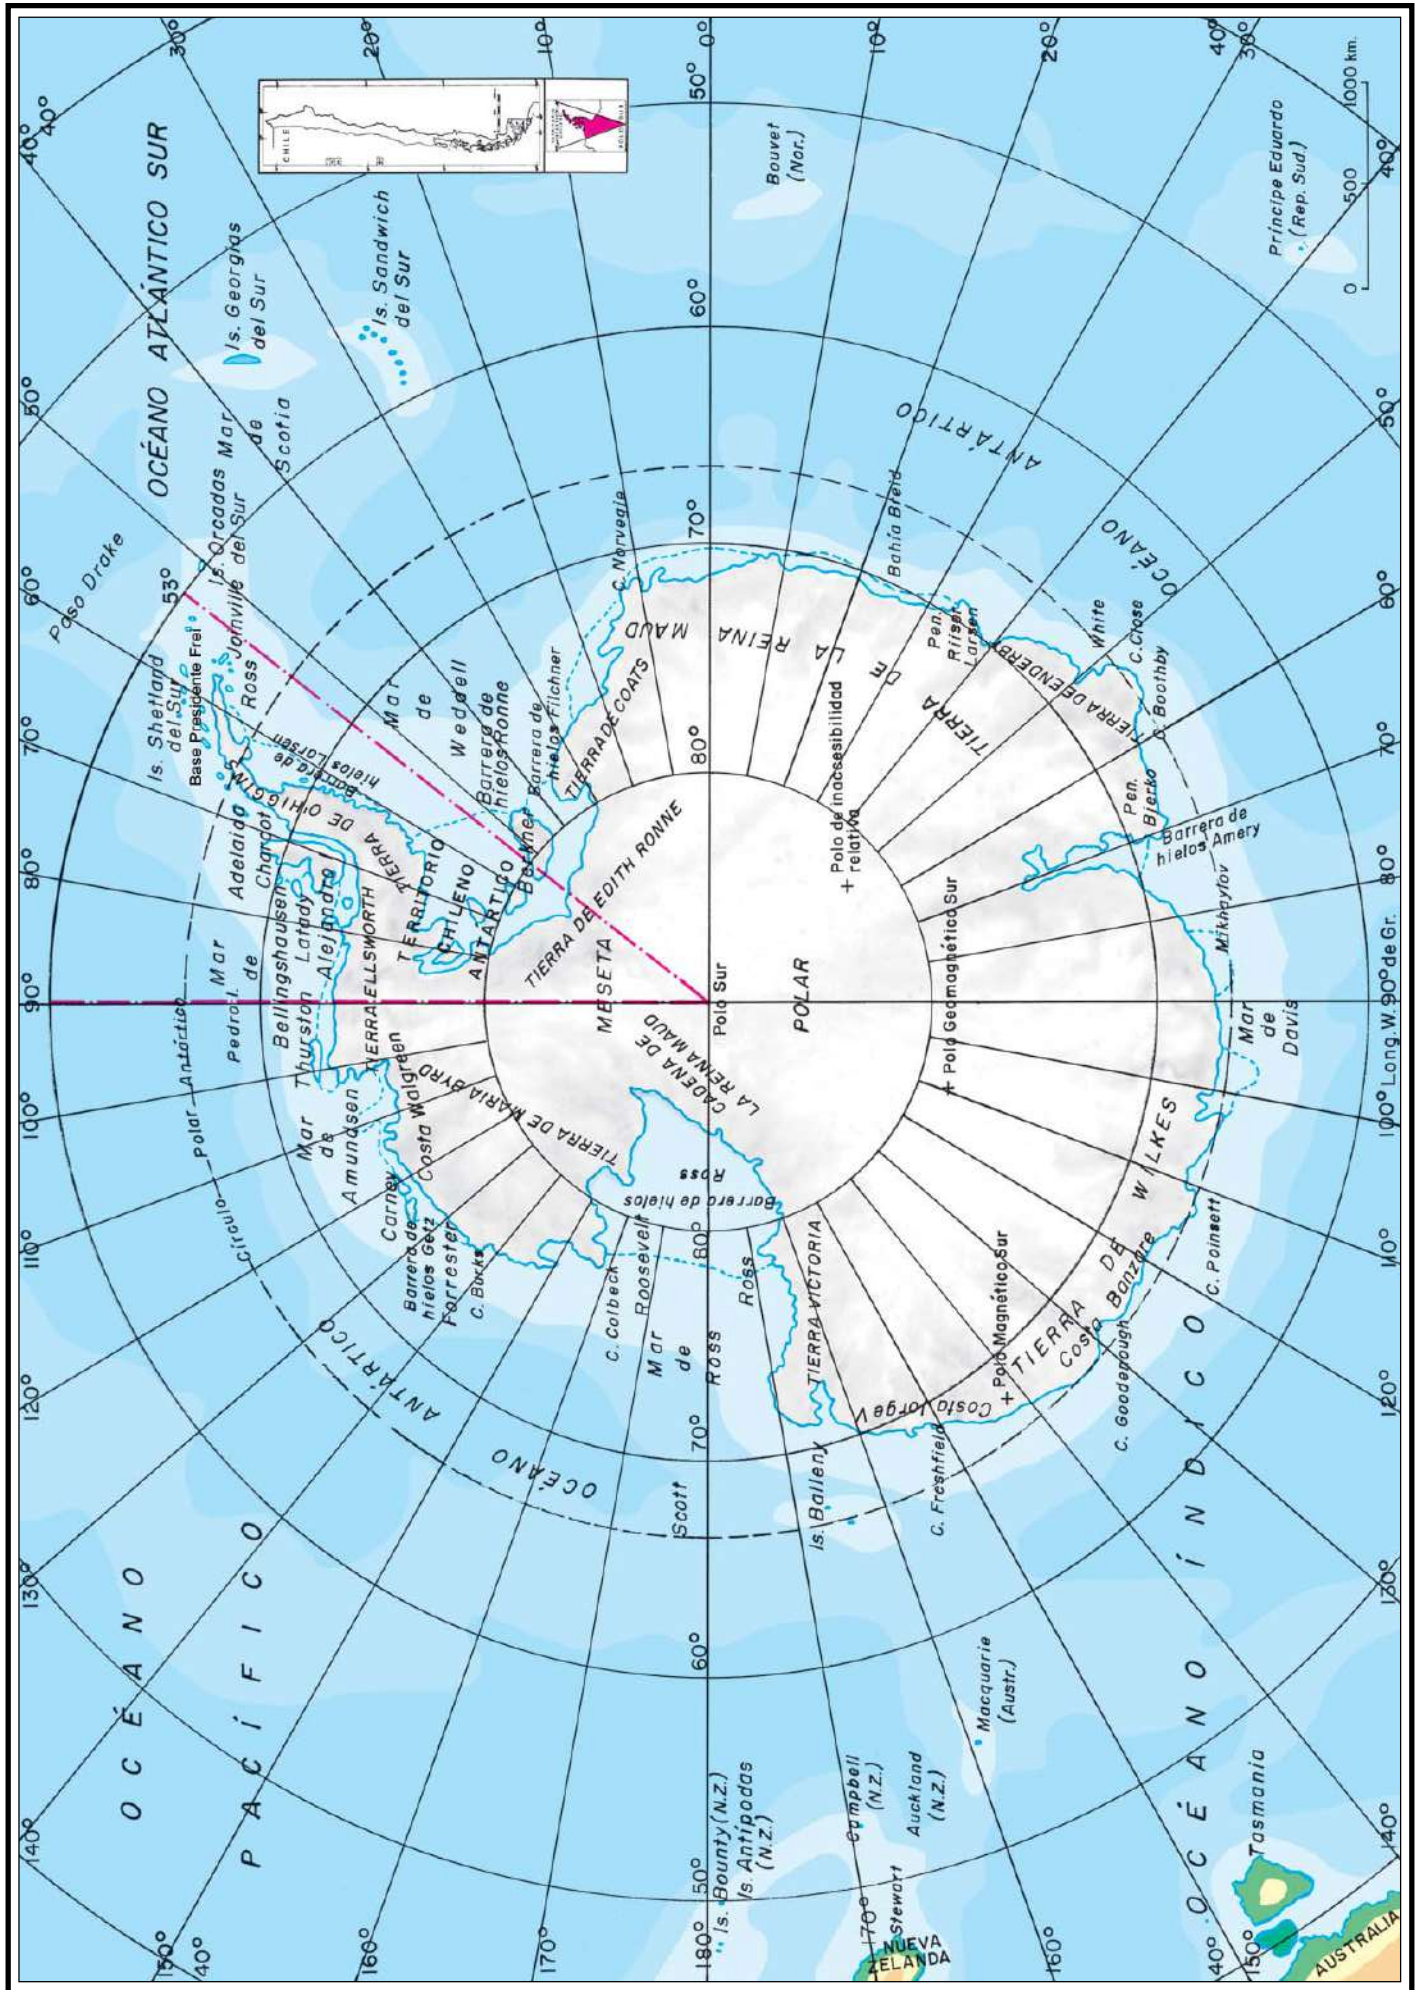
OCÉANO ATLÁNTICO SUR

Is. Georgias del Sur

Is. Sandwich del Sur

Mar de Scotia

Is. Orcadas del Sur

Paso Drake

Is. Shetland del Sur

Base Presidente Frei

Jomvile

Ross

53°

Bouvet (Nor.)

Príncipe Eduardo (Rep. Sud.)

0 500 1000 km.

Mar de Weddell

Barrera de hielos Ronne

Barrera de hielos Filchner

Barrera de hielos Larsen

Berkner

TIERRA DE COATS

C. Norvegia

TIERRA DE LA REINA MAUD

Bahía Breid

Pen. Riiser Larsen

TIERRA DE ENDERBY

White

C. Close

C. Boothby

Pen. Bjerko

Barrera de hielos Amery

Mikhaylov

Mar de Davis

OCÉANO ANTÁRTICO

Polo de inaccesibilidad relativa

Polo Geomagnético Sur

Polo Geomagnético Sur

Polo Magnético Sur

TIERRA DE EDITH RONNE

MESETA POLAR

Polo Sur

TERRITORIO CHILENO ANTÁRTICO

TIERRA DE O'HIGGINS

Adelaida

Charcot

Alejandro I

TIERRA ELLSWORTH

Mar de Bellingshausen

Latady

Thurston

Pedro I.

Círculo Polar Antártico

TIERRA BYRD

TIERRA DE MARIA BYRD

Costa Walgreen

Mar de Amundsen

Carney

Barrera de hielos Getz

Forrester

C. Burks

CADENA DE LA REINA MAUD

Barrera de hielos Ross

Roosevelt

C. Colbeck

Mar de Ross

Ross

TIERRA VICTORIA

Costa Jorge V

TIERRA DE WILKES

Costa Banzare

C. Poinsett

C. Goodenough

C. Freshfield

Is. Balleny

Scott

OCÉANO ANTÁRTICO

OCÉANO PACÍFICO

OCÉANO ÍNDICO

Macquarie (Austr.)

Campbell (N.Z.)

Auckland (N.Z.)

Is. Bounty (N.Z.)

Is. Antípodas (N.Z.)

Stewart

NUEVA ZELANDA

Tasmania

AUSTRALIA

CHILE

Long. W. 90° de Gr.

0° 10° 20° 30° 40° 50° 60° 70° 80° 90° 100° 110° 120° 130° 140° 150° 160° 170° 180° 170° 160° 150° 140° 130° 120° 110° 100° 90° 80° 70° 60° 50° 40° 30° 20° 10° 40° 50° 60° 70° 80°